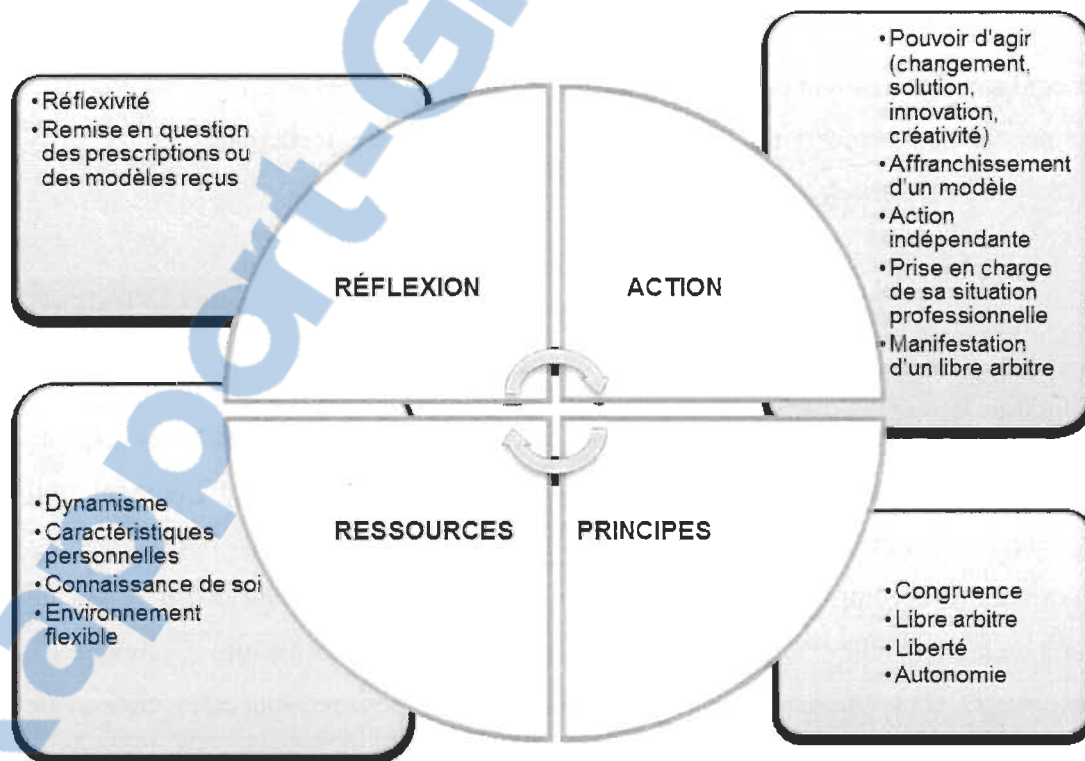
• Réflexivité
• Remise en question des prescriptions ou des modèles reçus

RÉFLEXION

ACTION

• Pouvoir d'agir (changement, solution, innovation, créativité)
• Affranchissement d'un modèle
• Action indépendante
• Prise en charge de sa situation professionnelle
• Manifestation d'un libre arbitre

• Dynamisme
• Caractéristiques personnelles
• Connaissance de soi
• Environnement flexible

RESSOURCES

PRINCIPES

• Congruence
• Libre arbitre
• Liberté
• Autonomie